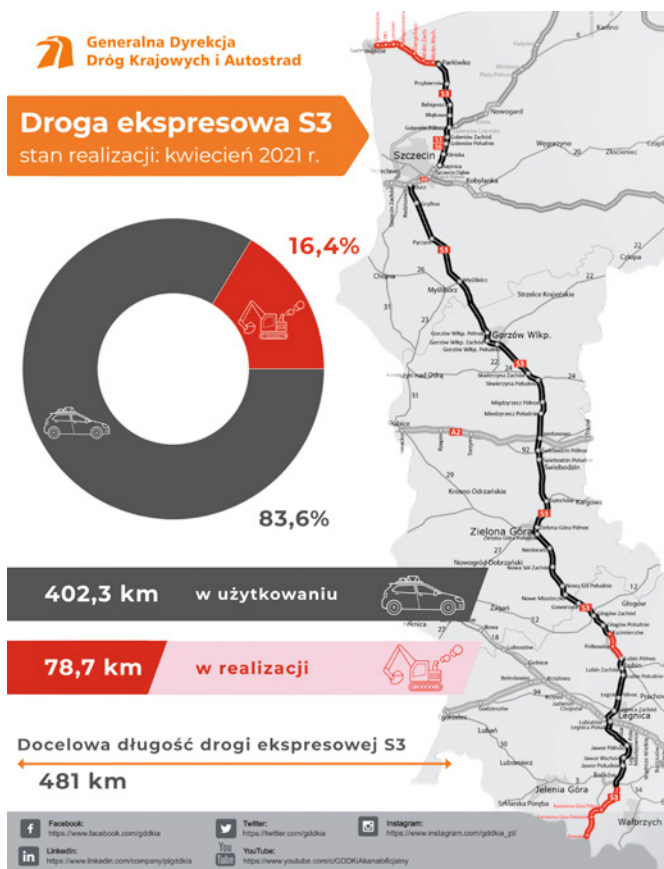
Generalna Dyrekcja Dróg Krajowych i Autostrad

Droga ekspresowa S3
stan realizacji: kwiecień 2021 r.

16,4%

83,6%

402,3 km w użytkowaniu

78,7 km w realizacji

Docelowa długość drogi ekspresowej S3
481 km

Szczecin
Gorzów Wlkp.
Zielona Góra
Legnica
Jelenia Góra
Wałbrzych
Świebodzin
Myślibórz
Pyrzyce
Nowogard
Głogów
Lubin
Kostrzyn nad Odrą
Krosno Odrzańskie
Nowogród Bobrzański
Żagań
Bolków
Strzelce Krajeńskie
Węgorzyno
Złocieniec
Chojna
Kobylanka
Gryfino
Przybiernów
Parłówko
Goleniów
Sulechów
Nowa Sól
Lubań
Zgorzelec
Szklarska Poręba
Lubomierz
Bolesławiec
Polkowice
Chocianów
Koszalin
Czaplinek

S3
A2
20
22
24
26
27
29
31
32
92
94
12
34
3

Facebook:
https://www.facebook.com/gddkia

Twitter:
https://twitter.com/gddkia

Instagram:
https://www.instagram.com/gddkia_pl/

LinkedIn:
https://www.linkedin.com/company/plgddkia

YouTube:
https://www.youtube.com/c/GDDKiAkanaloficjalny